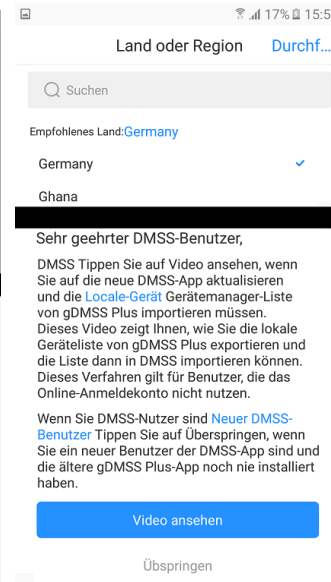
17% 15:5

Land oder Region Durchf...

Suchen

Empfohlenes Land:Germany

Germany

Ghana

Sehr geehrter DMSS-Benutzer,

DMSS Tippen Sie auf Video ansehen, wenn Sie auf die neue DMSS-App aktualisieren und die Locale-Gerät Gerätemanager-Liste von gDMSS Plus importieren müssen. Dieses Video zeigt Ihnen, wie Sie die lokale Geräteliste von gDMSS Plus exportieren und die Liste dann in DMSS importieren können. Dieses Verfahren gilt für Benutzer, die das Online-Anmeldekonto nicht nutzen.

Wenn Sie DMSS-Nutzer sind Neuer DMSS-Benutzer Tippen Sie auf Überspringen, wenn Sie ein neuer Benutzer der DMSS-App sind und die ältere gDMSS Plus-App noch nie installiert haben.

Video ansehen

Überspringen